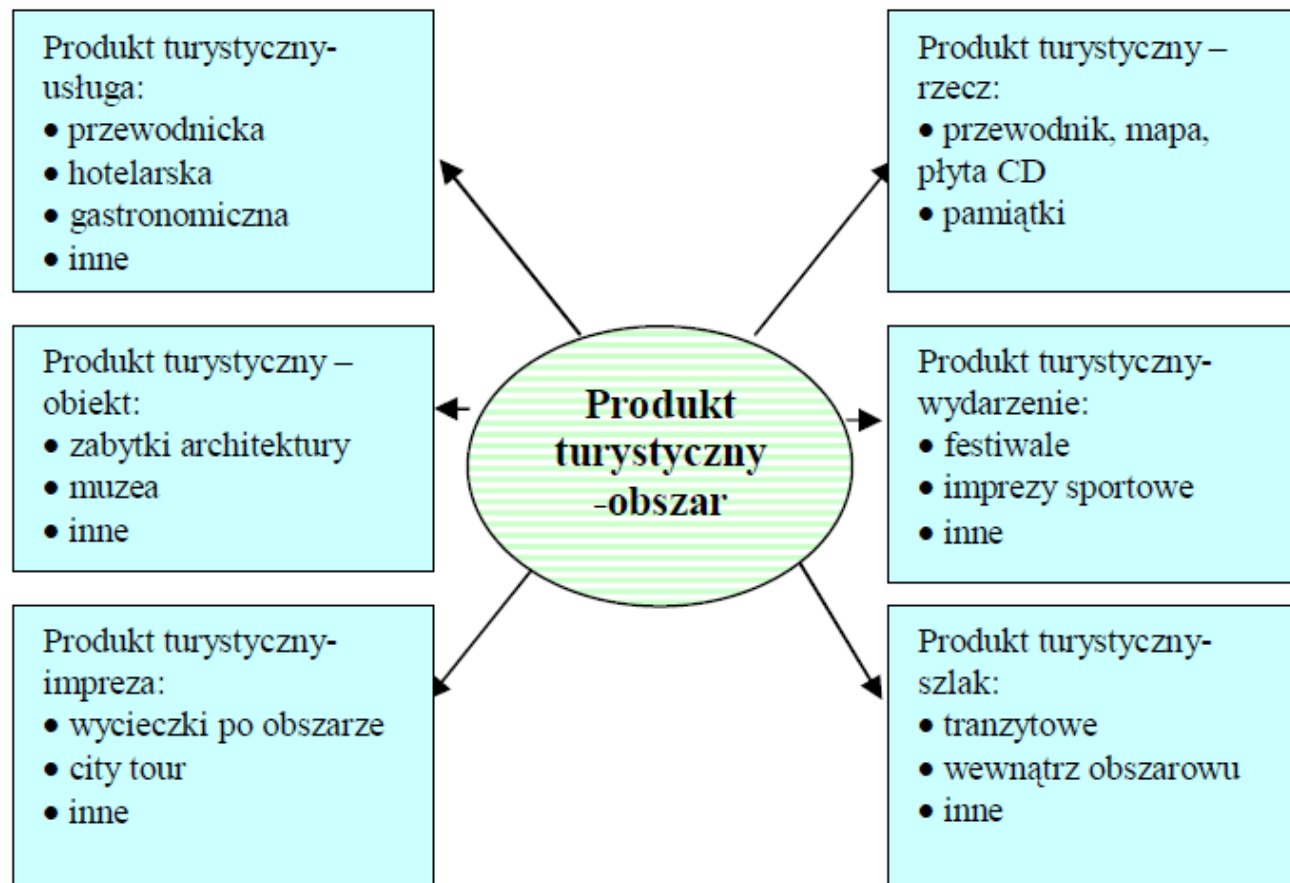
Produkt turystyczny-usługa:
• przewodnicka
• hotelarska
• gastronomiczna
• inne

Produkt turystyczny – rzecz:
• przewodnik, mapa, płyta CD
• pamiątki

Produkt turystyczny – obiekt:
• zabytki architektury
• muzea
• inne

Produkt turystyczny -obszar

Produkt turystyczny-wydarzenie:
• festiwale
• imprezy sportowe
• inne

Produkt turystyczny-impreza:
• wycieczki po obszarze
• city tour
• inne

Produkt turystyczny-szlak:
• tranzytowe
• wewnątrz obszarowu
• inne